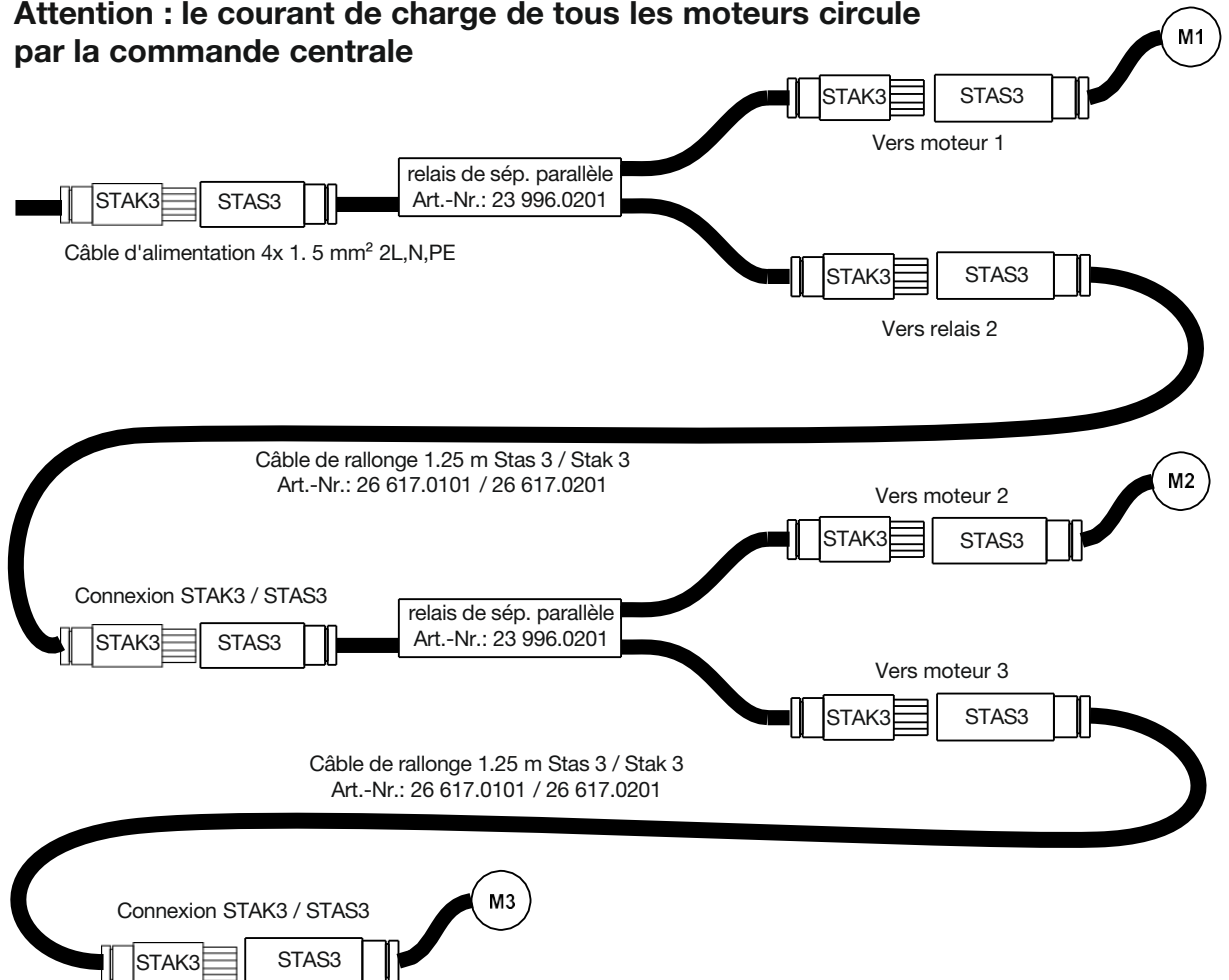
**Attention : le courant de charge de tous les moteurs circule par la commande centrale**

M1

STAK3 STAS3

Vers moteur 1

STAK3 STAS3

relais de sép. parallèle
Art.-Nr.: 23 996.0201

Câble d'alimentation 4x 1. 5 mm$^2$ 2L,N,PE

STAK3 STAS3

Vers relais 2

Câble de rallonge 1.25 m Stas 3 / Stak 3
Art.-Nr.: 26 617.0101 / 26 617.0201

Vers moteur 2

M2

STAK3 STAS3

Connexion STAK3 / STAS3

STAK3 STAS3

relais de sép. parallèle
Art.-Nr.: 23 996.0201

Vers moteur 3

STAK3 STAS3

Câble de rallonge 1.25 m Stas 3 / Stak 3
Art.-Nr.: 26 617.0101 / 26 617.0201

Connexion STAK3 / STAS3

M3

STAK3 STAS3